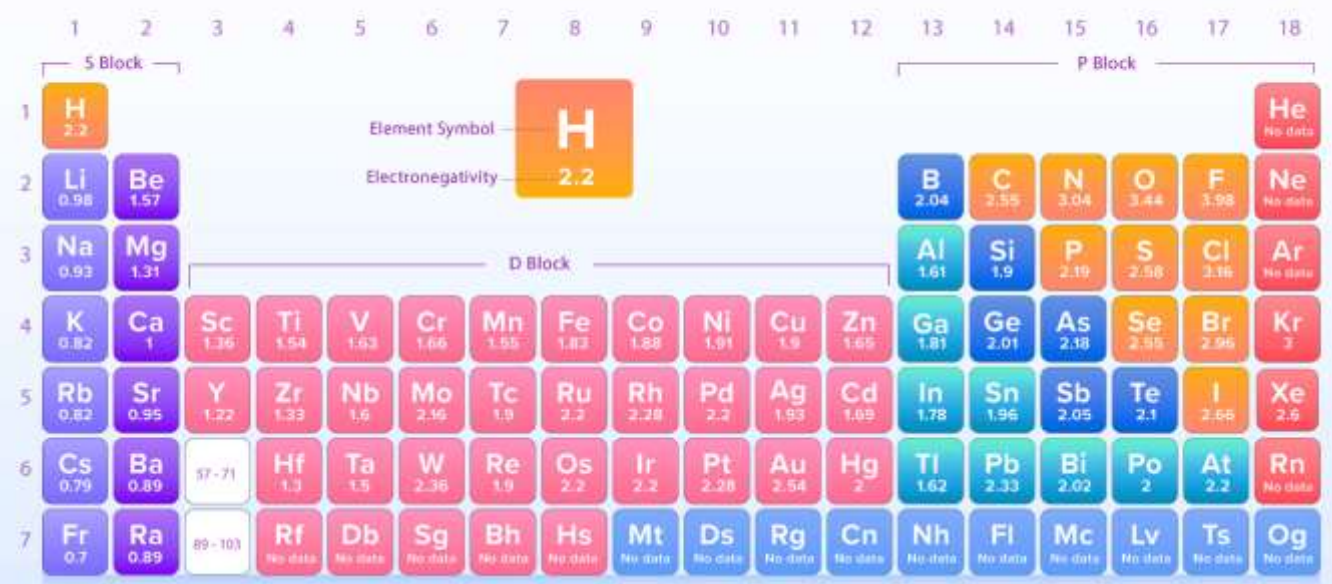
1 2 3 4 5 6 7 8 9 10 11 12 13 14 15 16 17 18

S Block

P Block

Element Symbol H

Electronegativity 2.2

D Block

| | 1 | 2 | 3 | 4 | 5 | 6 | 7 | 8 | 9 | 10 | 11 | 12 | 13 | 14 | 15 | 16 | 17 | 18 |
|---|---|---|---|---|---|---|---|---|---|---|---|---|---|---|---|---|---|---|
| 1 | H 2.2 | | | | | | | | | | | | | | | | | He No data |
| 2 | Li 0.98 | Be 1.57 | | | | | | | | | | | B 2.04 | C 2.55 | N 3.04 | O 3.44 | F 3.98 | Ne No data |
| 3 | Na 0.93 | Mg 1.31 | | | | | | | | | | | Al 1.61 | Si 1.9 | P 2.19 | S 2.58 | Cl 3.16 | Ar No data |
| 4 | K 0.82 | Ca 1 | Sc 1.36 | Ti 1.54 | V 1.63 | Cr 1.66 | Mn 1.55 | Fe 1.83 | Co 1.88 | Ni 1.91 | Cu 1.9 | Zn 1.65 | Ga 1.81 | Ge 2.01 | As 2.18 | Se 2.55 | Br 2.96 | Kr 3 |
| 5 | Rb 0.82 | Sr 0.95 | Y 1.22 | Zr 1.33 | Nb 1.6 | Mo 2.16 | Tc 1.9 | Ru 2.2 | Rh 2.28 | Pd 2.2 | Ag 1.93 | Cd 1.69 | In 1.78 | Sn 1.96 | Sb 2.05 | Te 2.1 | I 2.66 | Xe 2.6 |
| 6 | Cs 0.79 | Ba 0.89 | 57 - 71 | Hf 1.3 | Ta 1.5 | W 2.36 | Re 1.9 | Os 2.2 | Ir 2.2 | Pt 2.28 | Au 2.54 | Hg 2 | Tl 1.62 | Pb 2.33 | Bi 2.02 | Po 2 | At 2.2 | Rn No data |
| 7 | Fr 0.7 | Ra 0.89 | 89 - 103 | Rf No data | Db No data | Sg No data | Bh No data | Hs No data | Mt No data | Ds No data | Rg No data | Cn No data | Nh No data | Fl No data | Mc No data | Lv No data | Ts No data | Og No data |